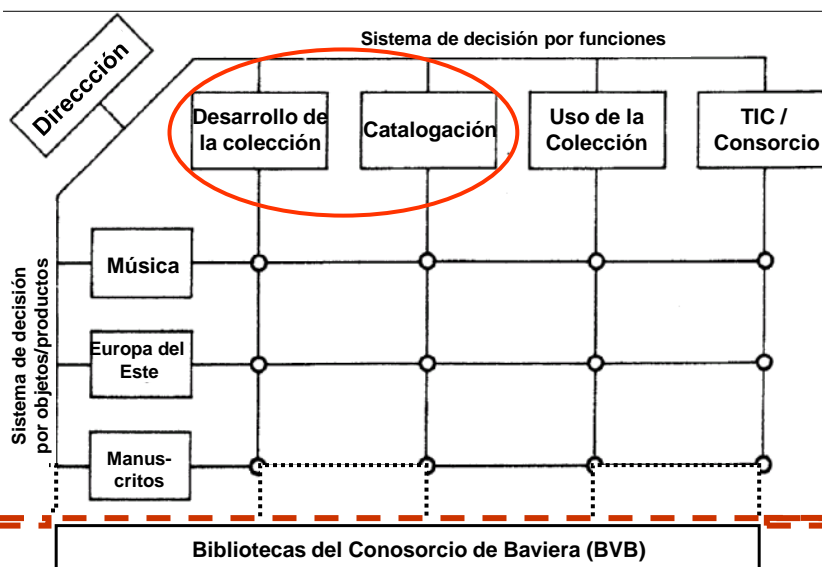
Dirección

Sistema de decisión por funciones

Desarrollo de la colección

Catalogación

Uso de la Colección

TIC / Consorcio

Sistema de decisión por objetos/productos

Música

Europa del Este

Manuscritos

Bibliotecas del Conosorcio de Baviera (BVB)